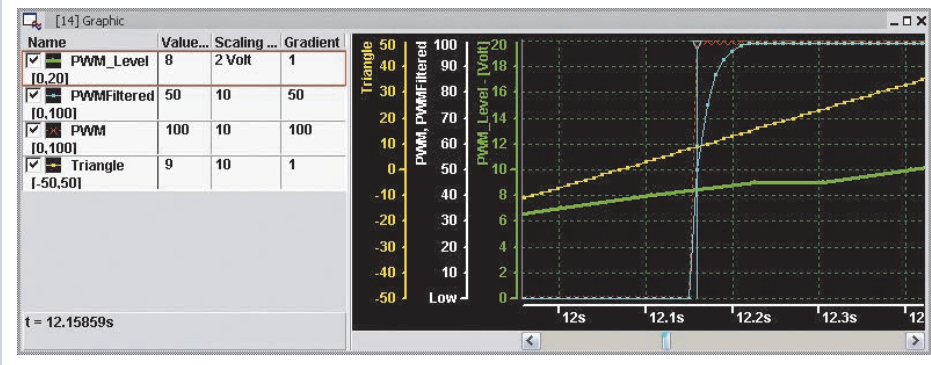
[14] Graphic

| Name | Value... | Scaling ... | Gradient |
|---|---|---|---|
| PWM_Level [0,20] | 8 | 2 Volt | 1 |
| PWMFiltered [0,100] | 50 | 10 | 50 |
| PWM [0,100] | 100 | 10 | 100 |
| Triangle [-50,50] | 9 | 10 | 1 |

t = 12.15859s

Triangle
50
40
30
20
10
0
-10
-20
-30
-40
-50

PWM, PWMFiltered
100
90
80
70
60
50
40
30
20
10
Low

PWM_Level - [Volt]
20
18
16
14
12
10
8
6
4
2
0

12s
12.1s
12.2s
12.3s
12